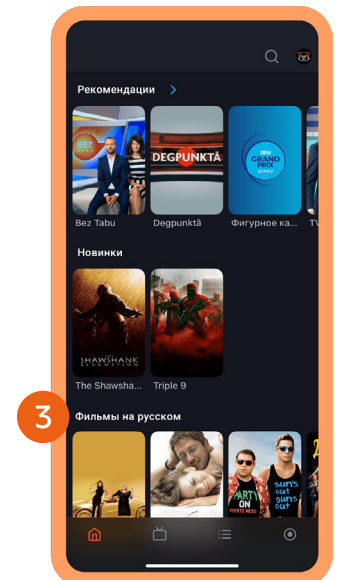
Рекомендации

BEZ TABU

Bez Tabu

DEGPUNKTĀ

Degpunktā

ISU GRAND PRIX SERIES

Фигурное ка...

TV

Новинки

THE SHAWSHANK REDEMPTION

The Shawsha...

Triple 9

3

Фильмы на русском

PARTY ON

sun's out guns out